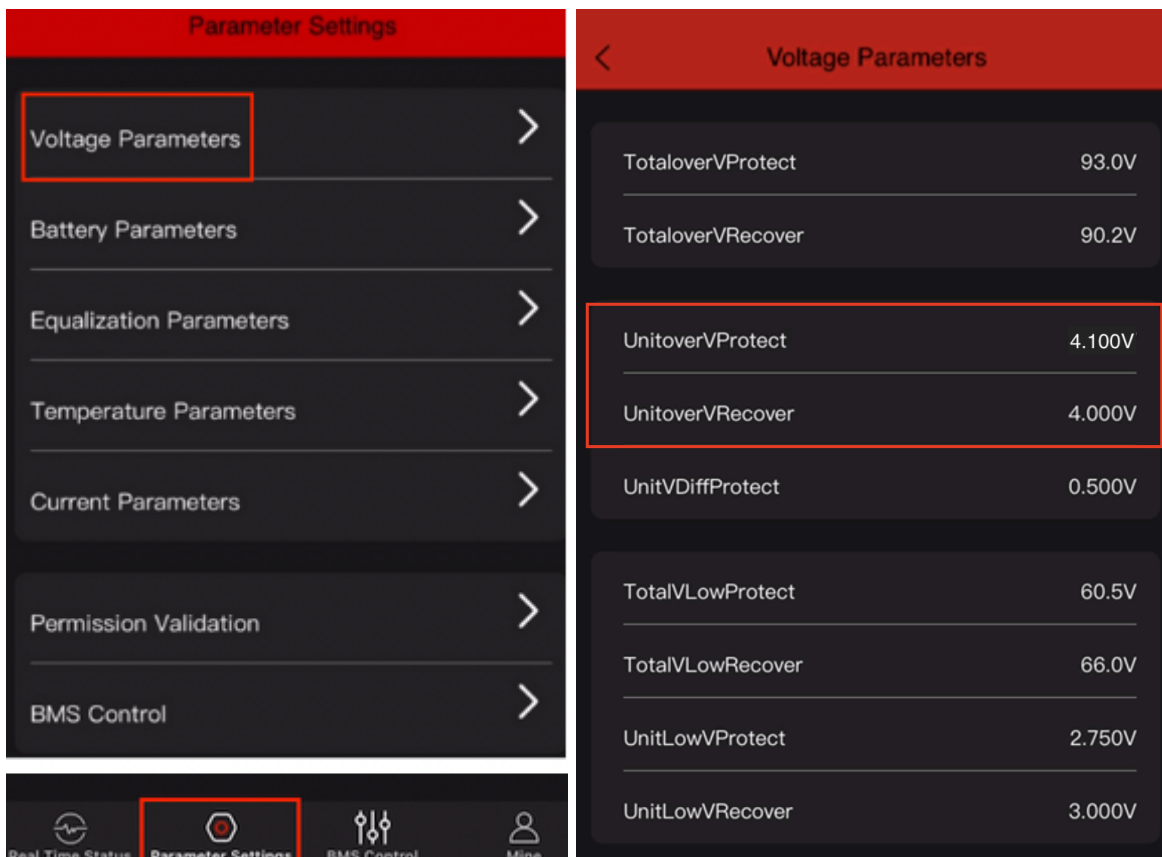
Parameter Settings

Voltage Parameters

Battery Parameters

Equalization Parameters

Temperature Parameters

Current Parameters

Permission Validation

BMS Control

Real Time Status
Parameter Settings
BMS Control
Mine

Voltage Parameters

| TotaloverVProtect | 93.0V |
|---|---|
| TotaloverVRecover | 90.2V |
| UnitoverVProtect | 4.100V |
| UnitoverVRecover | 4.000V |
| UnitVDiffProtect | 0.500V |
| TotalVLowProtect | 60.5V |
| TotalVLowRecover | 66.0V |
| UnitLowVProtect | 2.750V |
| UnitLowVRecover | 3.000V |